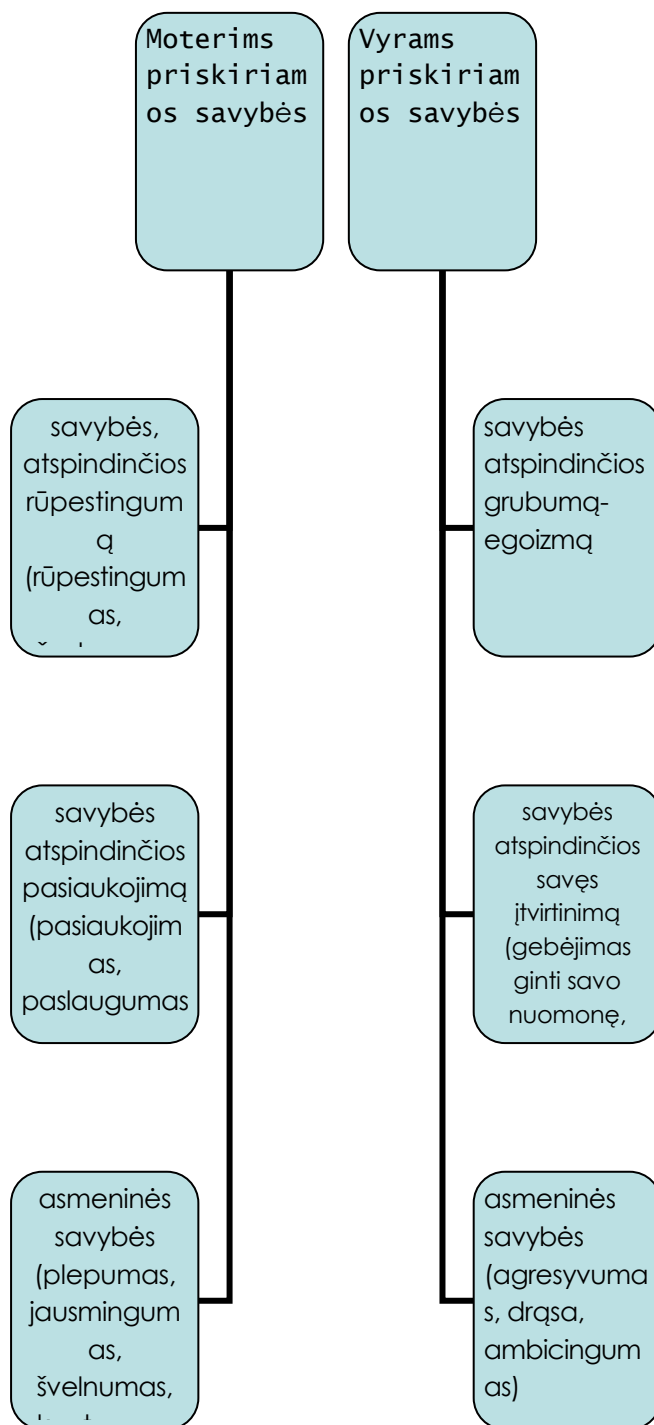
Moterims priskiriamos savybės

Vyrams priskiriamos savybės

savybės, atspindinčios rūpestingumą (rūpestingumas, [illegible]

savybės atspindinčios grubumą-egoizmą

savybės atspindinčios pasiaukojimą (pasiaukojimas, paslaugumas

savybės atspindinčios savęs įtvirtinimą (gebėjimas ginti savo nuomonę,

asmeninės savybės (plepumas, jausmingumas, švelnumas, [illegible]

asmeninės savybės (agresyvumas, drąsa, ambicingumas)